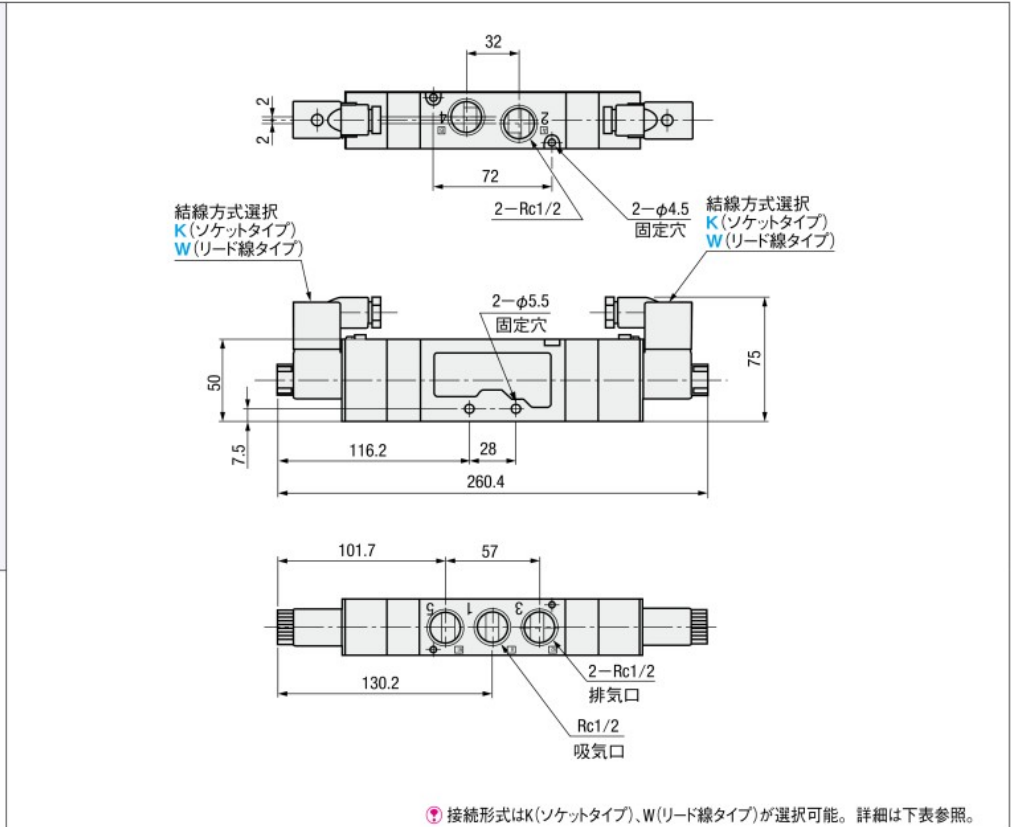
32

2

2

4

2

72

2－Rc1/2

2－$\phi$4.5
固定穴

結線方式選択
K(ソケットタイプ)
W(リード線タイプ)

結線方式選択
K(ソケットタイプ)
W(リード線タイプ)

2－$\phi$5.5
固定穴

50

75

7.5

116.2

28

260.4

101.7

57

5

1

3

2－Rc1/2
排気口

130.2

Rc1/2
吸気口

接続形式はK(ソケットタイプ)、W(リード線タイプ)が選択可能。詳細は下表参照。